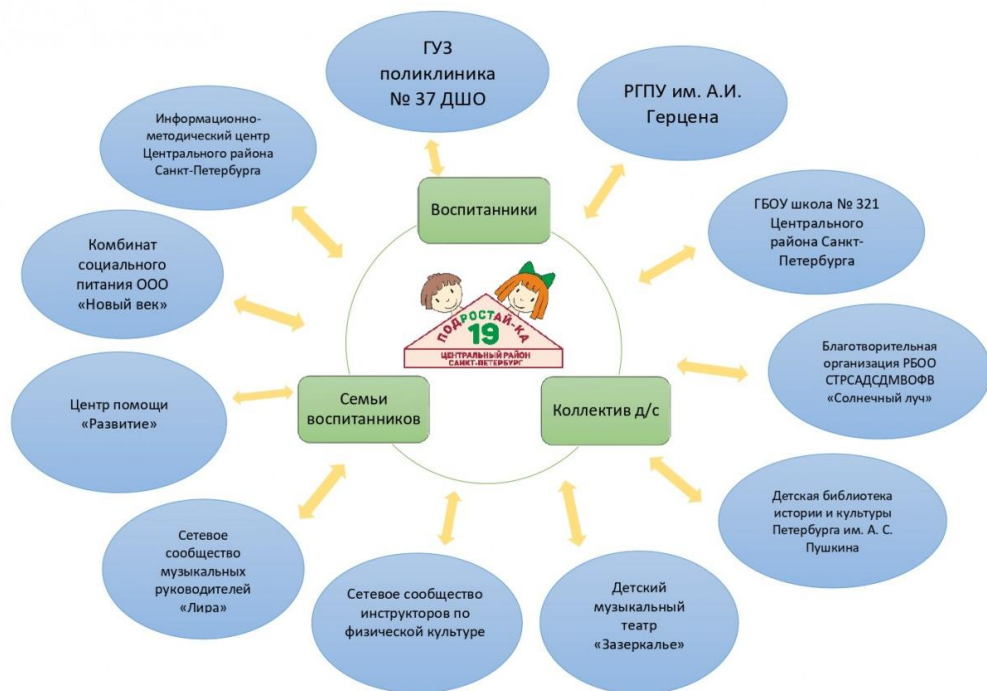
ГУЗ поликлиника № 37 ДШО

РГПУ им. А.И. Герцена

Информационно-методический центр Центрального района Санкт-Петербурга

Воспитанники

ГБОУ школа № 321 Центрального района Санкт-Петербурга

Комбинат социального питания ООО «Новый век»

ПОДРОСТАЙ-КА
19
ЦЕНТРАЛЬНЫЙ РАЙОН САНКТ-ПЕТЕРБУРГ

Благотворительная организация РБОО СТРСАДСДМВОФВ «Солнечный луч»

Центр помощи «Развитие»

Семьи воспитанников

Коллектив д/с

Детская библиотека истории и культуры Петербурга им. А. С. Пушкина

Сетевое сообщество музыкальных руководителей «Лира»

Сетевое сообщество инструкторов по физической культуре

Детский музыкальный театр «Зазеркалье»